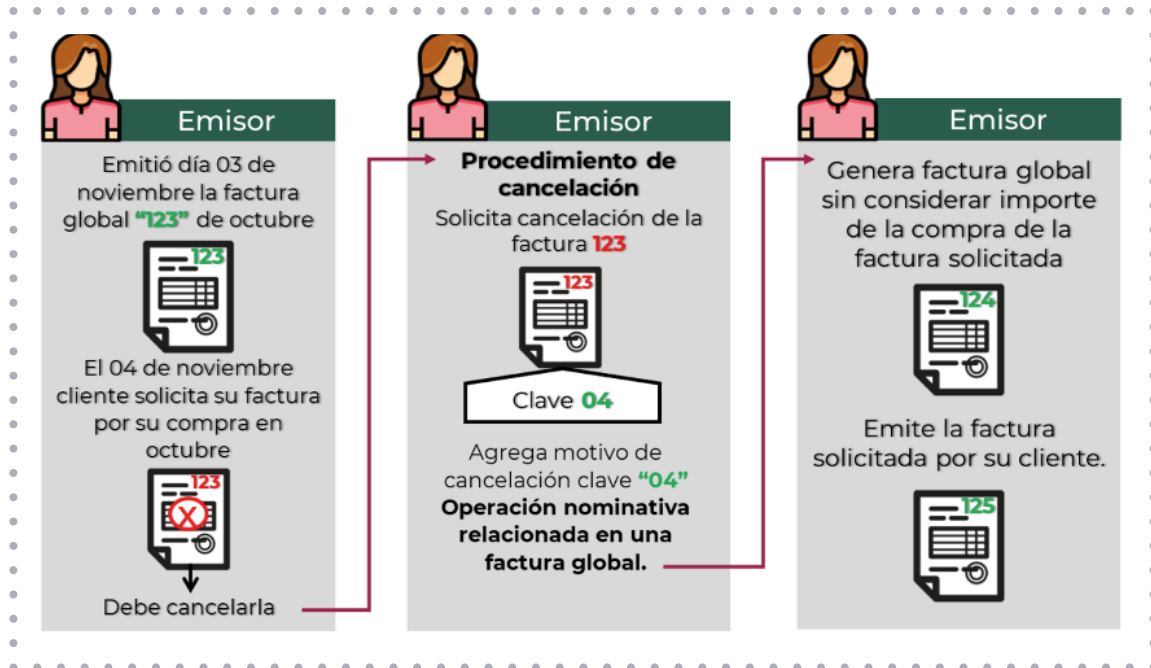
Emisor

Emitió día 03 de noviembre la factura global **"123"** de octubre

123

El 04 de noviembre cliente solicita su factura por su compra en octubre

123

Debe cancelarla

Emisor

**Procedimiento de cancelación**

Solicita cancelación de la factura **123**

123

Clave **04**

Agrega motivo de cancelación clave **"04"**

**Operación nominativa relacionada en una factura global.**

Emisor

Genera factura global sin considerar importe de la compra de la factura solicitada

124

Emite la factura solicitada por su cliente.

125